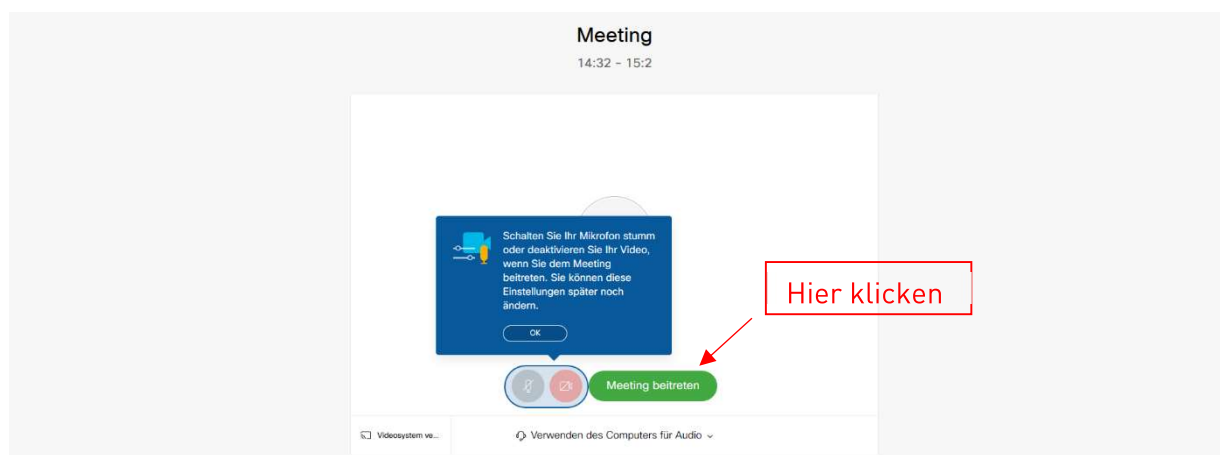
Meeting
14:32 - 15:2

Schalten Sie Ihr Mikrofon stumm oder deaktivieren Sie Ihr Video, wenn Sie dem Meeting beitreten. Sie können diese Einstellungen später noch ändern.

OK

Hier klicken

Meeting beitreten

Videosystem ve...

Verwenden des Computers für Audio